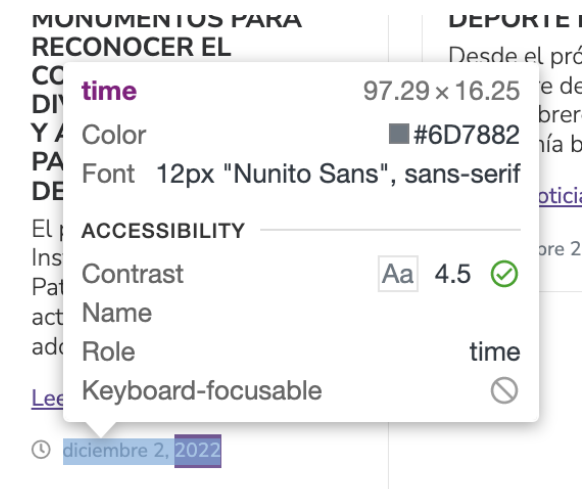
MONUMENTOS PARA RECONOCER EL CO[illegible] DIV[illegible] Y A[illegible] PA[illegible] DE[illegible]

El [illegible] Ins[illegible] Pat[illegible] act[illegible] ado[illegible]

Lee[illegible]

diciembre 2, 2022

DEPORTE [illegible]

Desde el pró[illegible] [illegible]e de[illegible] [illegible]brere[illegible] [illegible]nía b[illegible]

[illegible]oticia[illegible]

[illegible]ore 2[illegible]

time 97.29 × 16.25
Color #6D7882
Font 12px "Nunito Sans", sans-serif

ACCESSIBILITY
Contrast Aa 4.5
Name
Role time
Keyboard-focusable